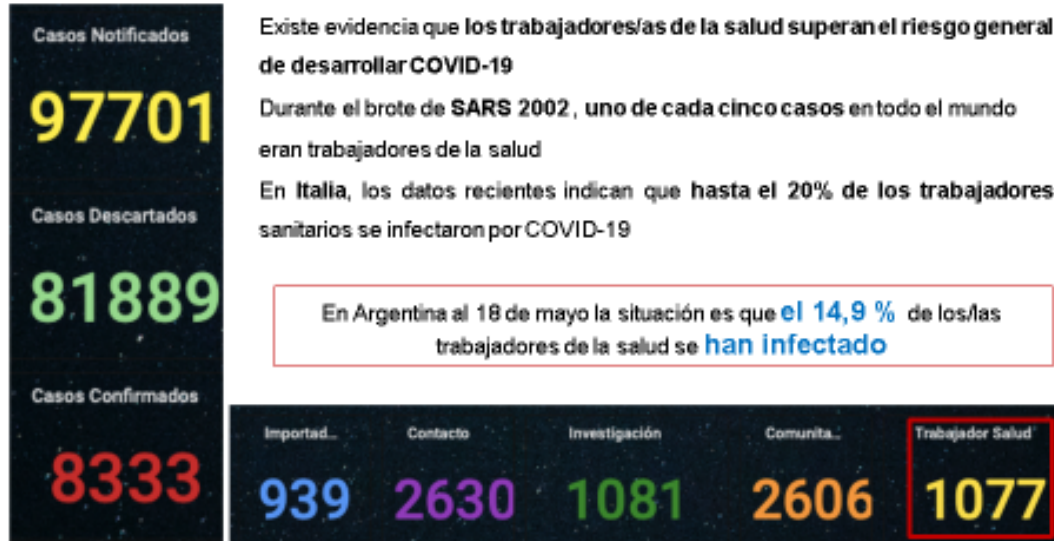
Casos Notificados

97701

Casos Descartados

81889

Casos Confirmados

8333

Existe evidencia que los trabajadores/as de la salud superan el riesgo general de desarrollar COVID-19

Durante el brote de SARS 2002, uno de cada cinco casos en todo el mundo eran trabajadores de la salud

En Italia, los datos recientes indican que hasta el 20% de los trabajadores sanitarios se infectaron por COVID-19

En Argentina al 18 de mayo la situación es que el 14,9 % de los/las trabajadores de la salud se han infectado

| Importad... | Contacto | Investigación | Comunita... | Trabajador Salud |
|---|---|---|---|---|
| 939 | 2630 | 1081 | 2606 | 1077 |